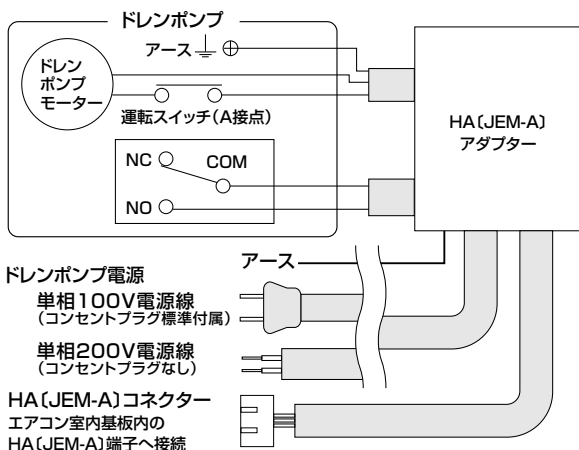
ドレンポンプ

アース

ドレン
ポンプ
モーター

運転スイッチ(A接点)

NC
COM
NO

HA〔JEM-A〕
アダプター

アース

ドレンポンプ電源

単相100V電源線
(コンセントプラグ標準付属)

単相200V電源線
(コンセントプラグなし)

HA〔JEM-A〕コネクター
エアコン室内基板内の
HA〔JEM-A〕端子へ接続